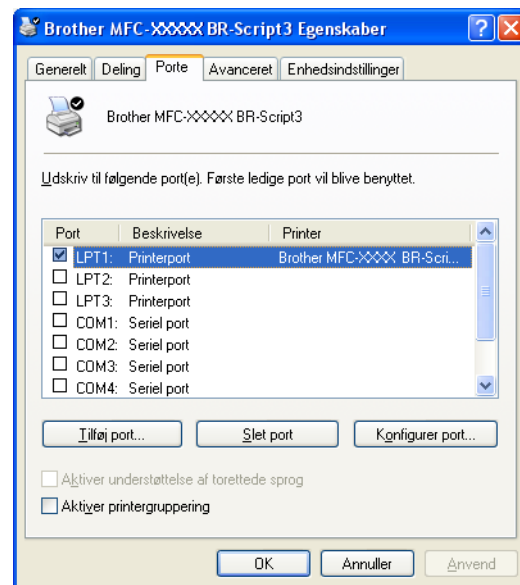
Brother MFC-XXXXX BR-Script3 Egenskaber

Generelt | Deling | Porte | Avanceret | Enhedsindstillinger

Brother MFC-XXXXX BR-Script3

Udskriv til følgende port(e). Første ledige port vil blive benyttet.

| Port | Beskrivelse | Printer |
|---|---|---|
| LPT1: | Printerport | Brother MFC-XXXX BR-Scri... |
| LPT2: | Printerport | |
| LPT3: | Printerport | |
| COM1: | Seriel port | |
| COM2: | Seriel port | |
| COM3: | Seriel port | |
| COM4: | Seriel port | |

Tilføj port... | Slet port | Konfigurer port...

Aktiver understøttelse af torettede sprog

Aktiver printergruppering

OK | Annuller | Anvend